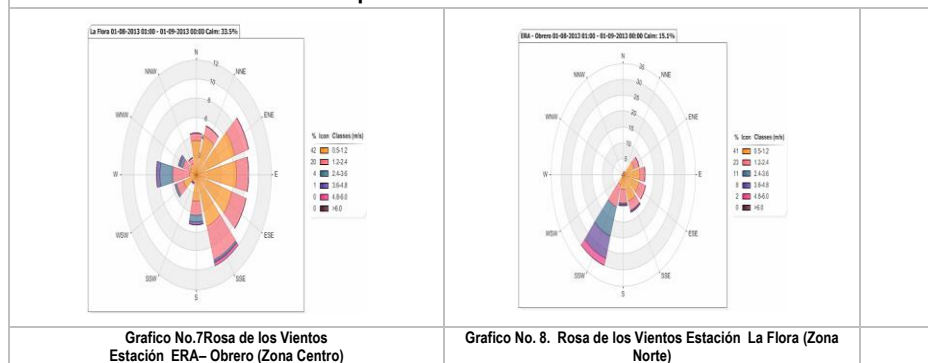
| La Flora 01-08-2013 01:00 - 01-09-2013 00:00 Calm: 33.5% N NNE ENE E ESE SSE S SSW WSW W WNW NNW 12 10 8 6 4 2 % Icon Classes (m/s) 42 0.5-1.2 20 1.2-2.4 4 2.4-3.6 1 3.6-4.8 0 4.8-6.0 0 >6.0 | ERA - Obrero 01-08-2013 01:00 - 01-09-2013 00:00 Calm: 15.1% N NNE ENE E ESE SSE S SSW WSW W WNW NNW 35 30 25 20 15 10 5 % Icon Classes (m/s) 41 0.5-1.2 23 1.2-2.4 11 2.4-3.6 8 3.6-4.8 2 4.8-6.0 0 >6.0 | |
|---|---|---|
| Grafico No.7Rosa de los Vientos Estación ERA– Obrero (Zona Centro) | Grafico No. 8. Rosa de los Vientos Estación La Flora (Zona Norte) | |